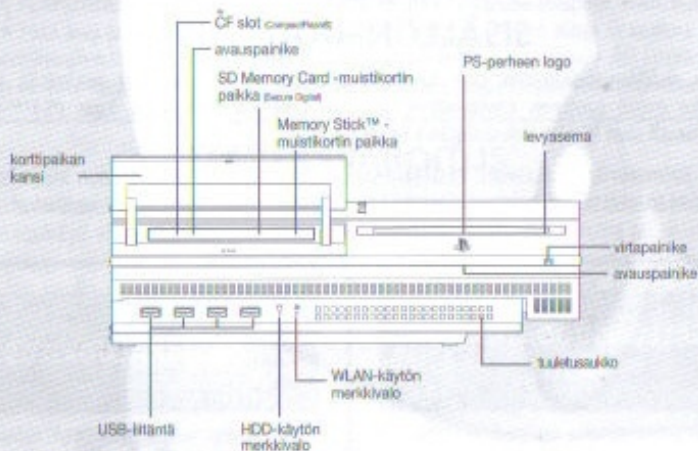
CF slot (CompactFlash)

avauspainike

SD Memory Card -muistikortin paikka (Secure Digital)

Memory Stick™ -muistikortin paikka

PS-perheen logo

korttipaikan kansi

levyasema

virtapainike

avauspainike

tuuletusaukko

WLAN-käytön merkkivalo

USB-liitäntä

HDD-käytön merkkivalo